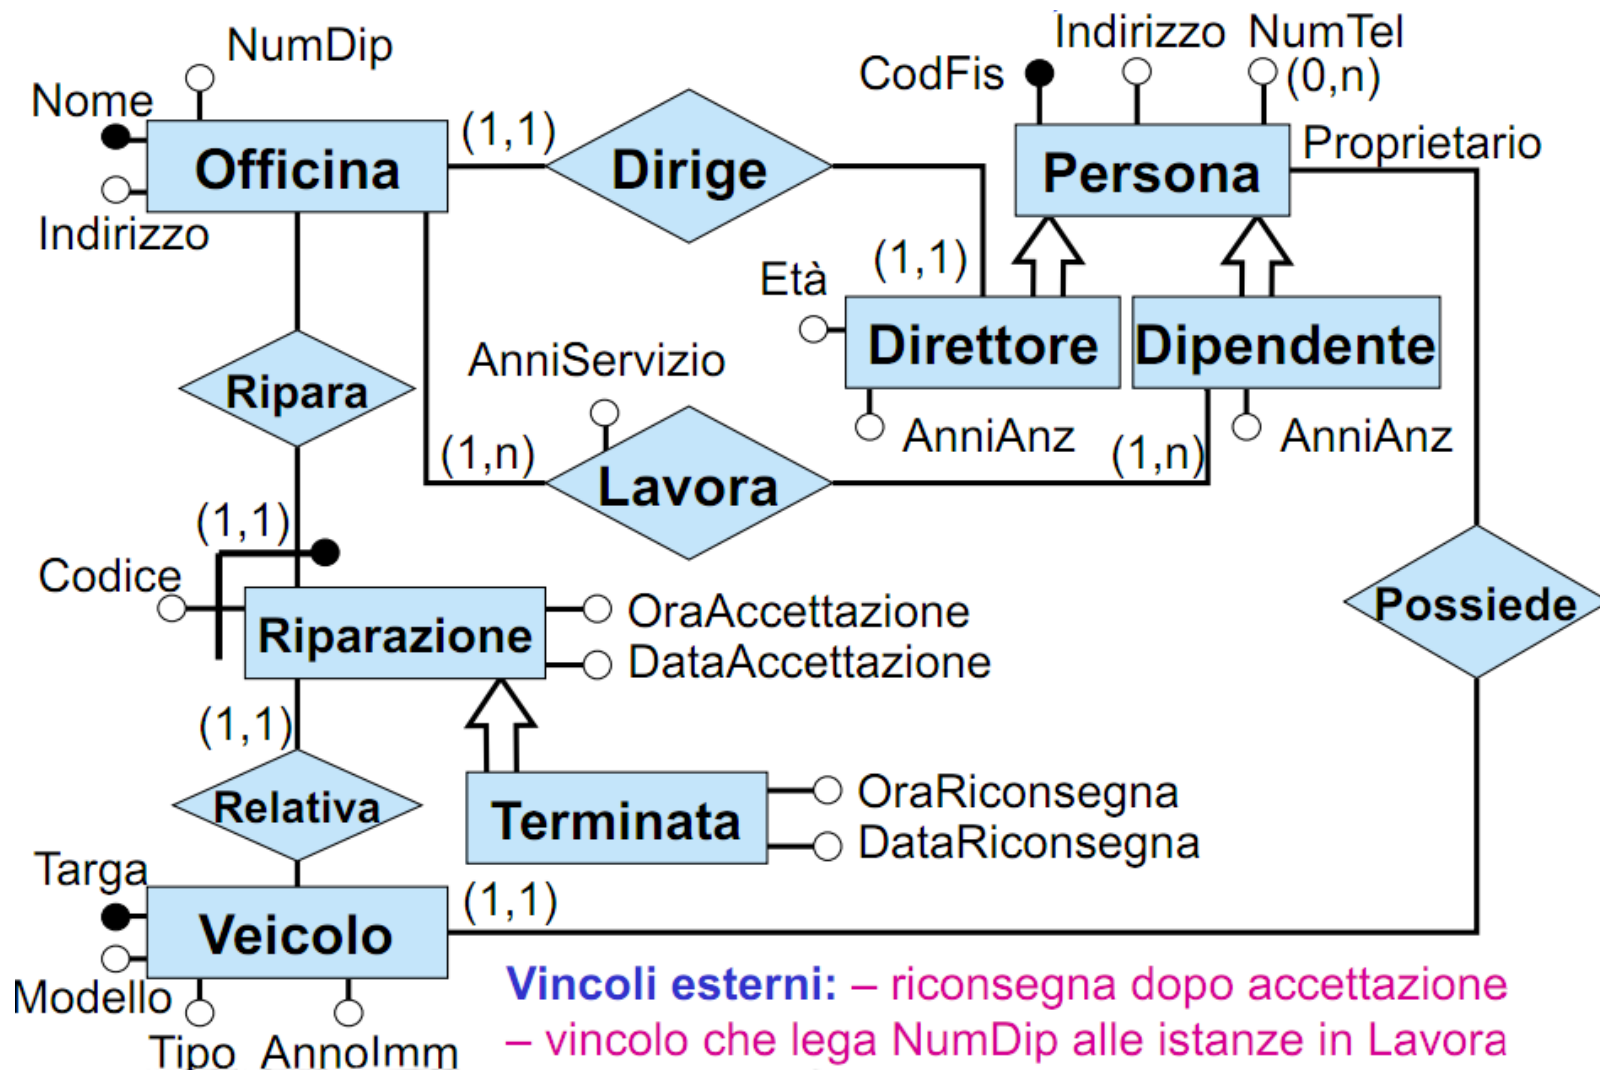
NumDip
Nome
Officina
Indirizzo
(1,1)
Dirige
CodFis
Indirizzo
NumTel
(0,n)
Persona
Proprietario
Età
(1,1)
Direttore
Dipendente
AnniServizio
Ripara
(1,n)
Lavora
AnniAnz
(1,n)
AnniAnz
(1,1)
Codice
Riparazione
OraAccettazione
DataAccettazione
Possiede
(1,1)
Relativa
Terminata
OraRiconsegna
DataRiconsegna
Targa
Veicolo
(1,1)
Modello
Tipo
AnnoImm
Vincoli esterni: – riconsegna dopo accettazione
– vincolo che lega NumDip alle istanze in Lavora